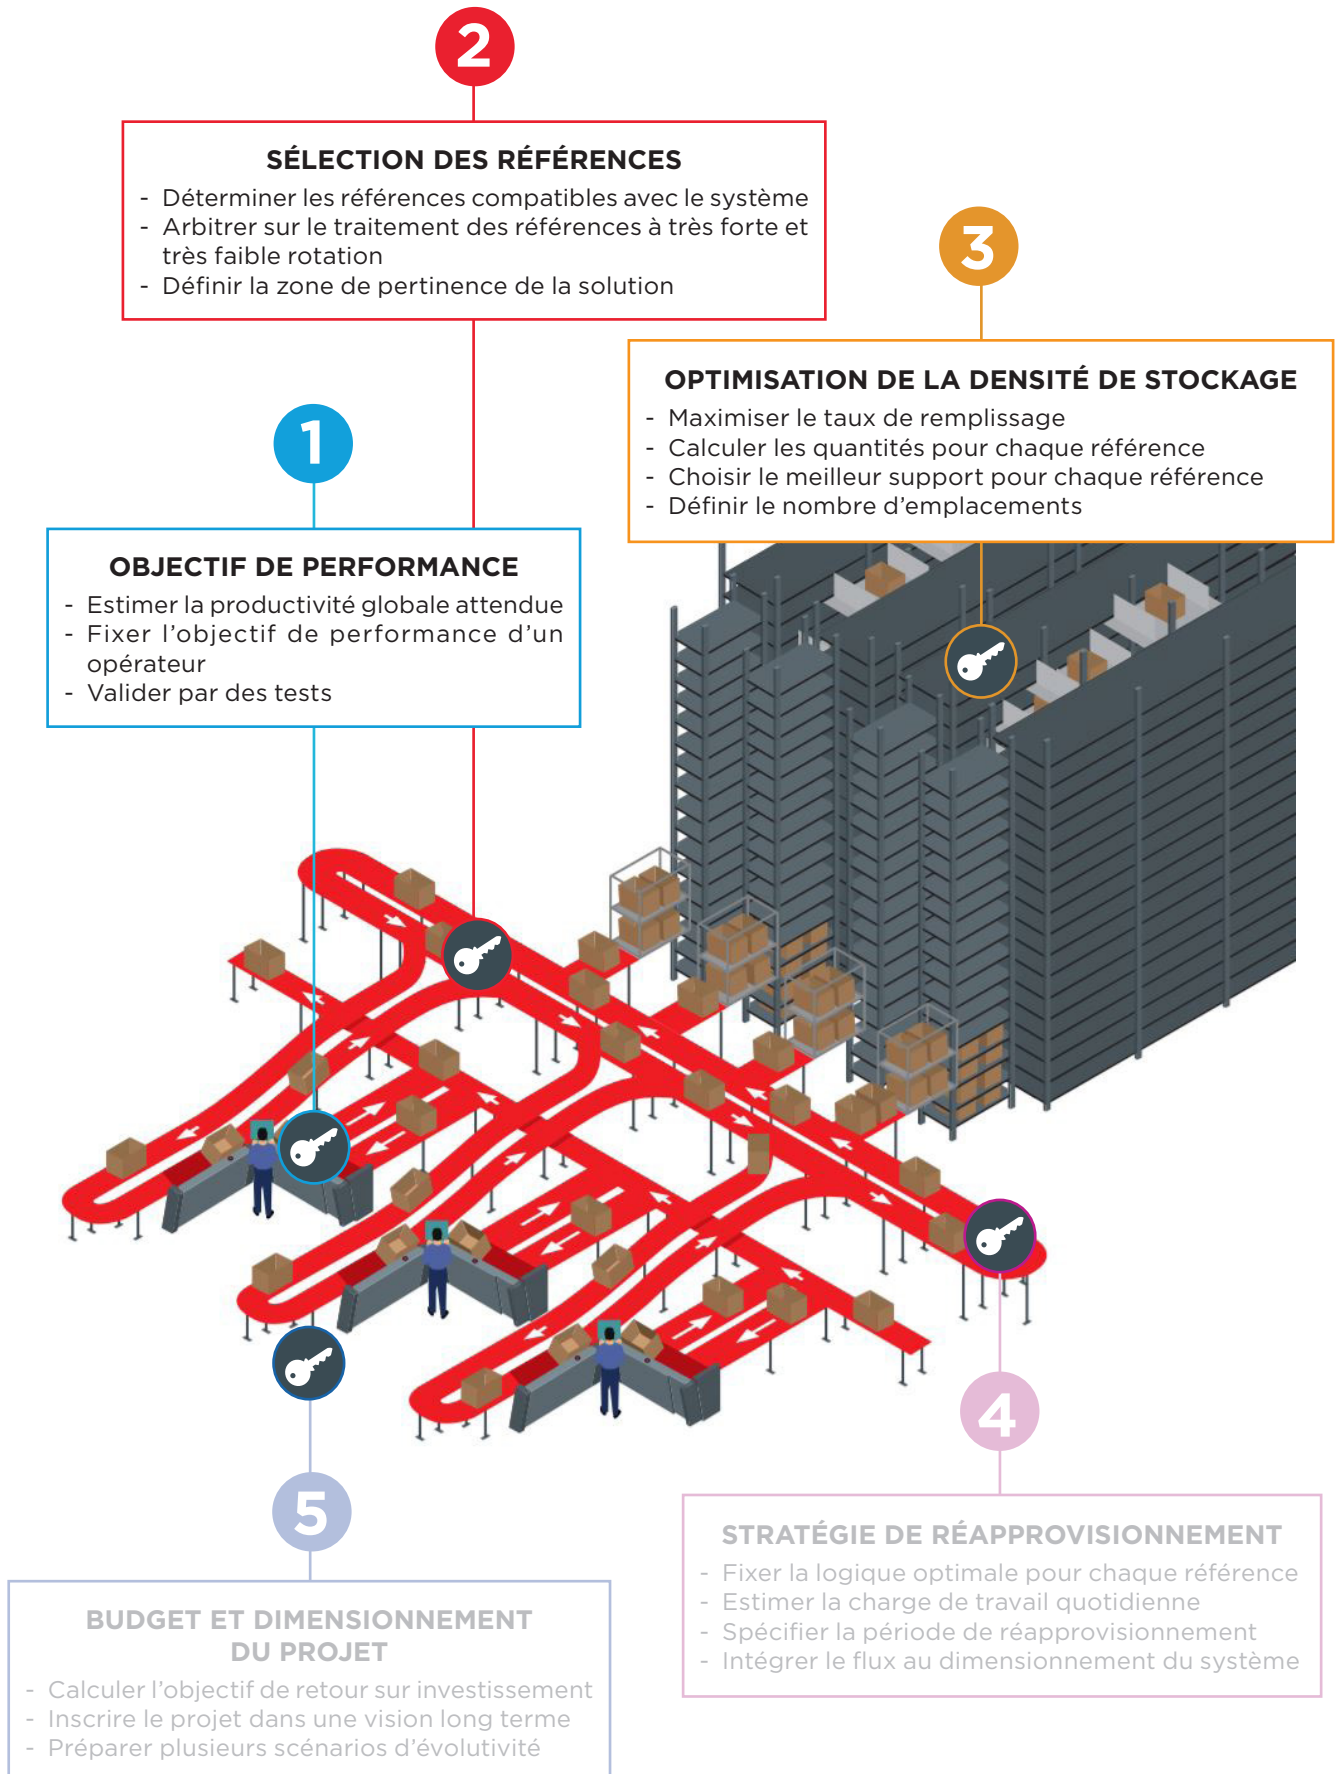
2

SÉLECTION DES RÉFÉRENCES
- Déterminer les références compatibles avec le système
- Arbitrer sur le traitement des références à très forte et très faible rotation
- Définir la zone de pertinence de la solution

3

OPTIMISATION DE LA DENSITÉ DE STOCKAGE
- Maximiser le taux de remplissage
- Calculer les quantités pour chaque référence
- Choisir le meilleur support pour chaque référence
- Définir le nombre d'emplacements

1

OBJECTIF DE PERFORMANCE
- Estimer la productivité globale attendue
- Fixer l'objectif de performance d'un opérateur
- Valider par des tests

4

5

STRATÉGIE DE RÉAPPROVISIONNEMENT
- Fixer la logique optimale pour chaque référence
- Estimer la charge de travail quotidienne
- Spécifier la période de réapprovisionnement
- Intégrer le flux au dimensionnement du système

BUDGET ET DIMENSIONNEMENT DU PROJET
- Calculer l'objectif de retour sur investissement
- Inscrire le projet dans une vision long terme
- Préparer plusieurs scénarios d'évolutivité